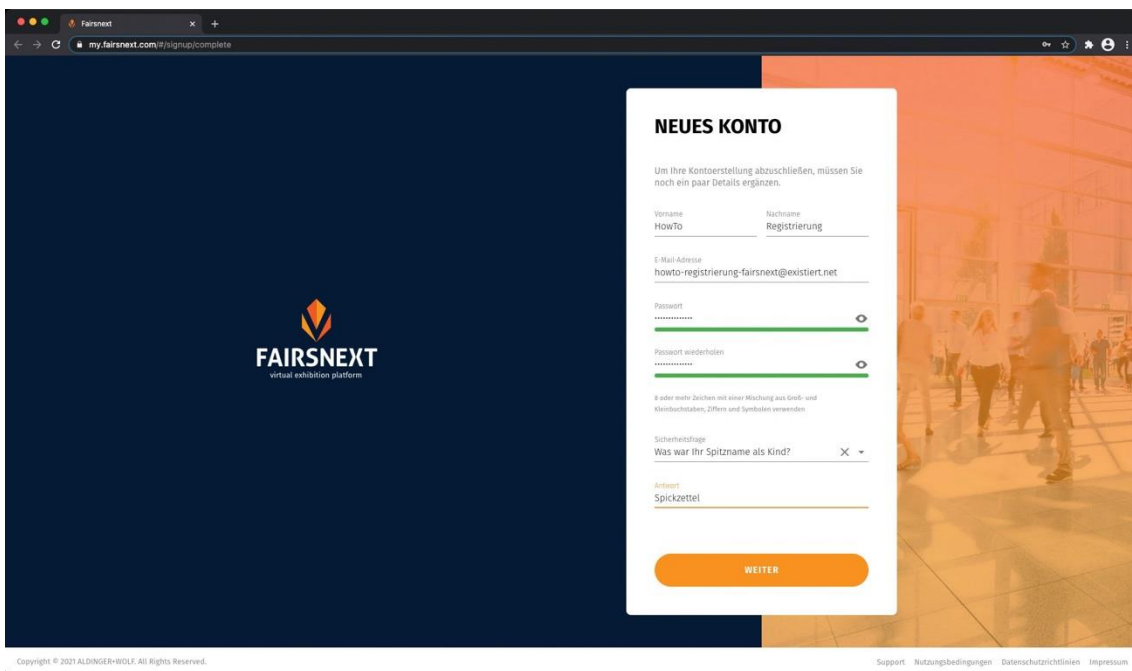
Fairsnext

my.fairsnext.com/#/signup/complete

FAIRSNEXT
virtual exhibition platform

NEUES KONTO

Um Ihre Kontoerstellung abzuschließen, müssen Sie noch ein paar Details ergänzen.

Vorname
HowTo

Nachname
Registrierung

E-Mail-Adresse
howto-registrierung-fairsnext@existiert.net

Passwort
··············

Passwort wiederholen
··············

8 oder mehr Zeichen mit einer Mischung aus Groß- und Kleinbuchstaben, Ziffern und Symbolen verwenden

Sicherheitsfrage
Was war Ihr Spitzname als Kind?

Antwort
Spickzettel

WEITER

Copyright © 2021 ALDINGER+WOLF. All Rights Reserved.

Support Nutzungsbedingungen Datenschutzrichtlinien Impressum